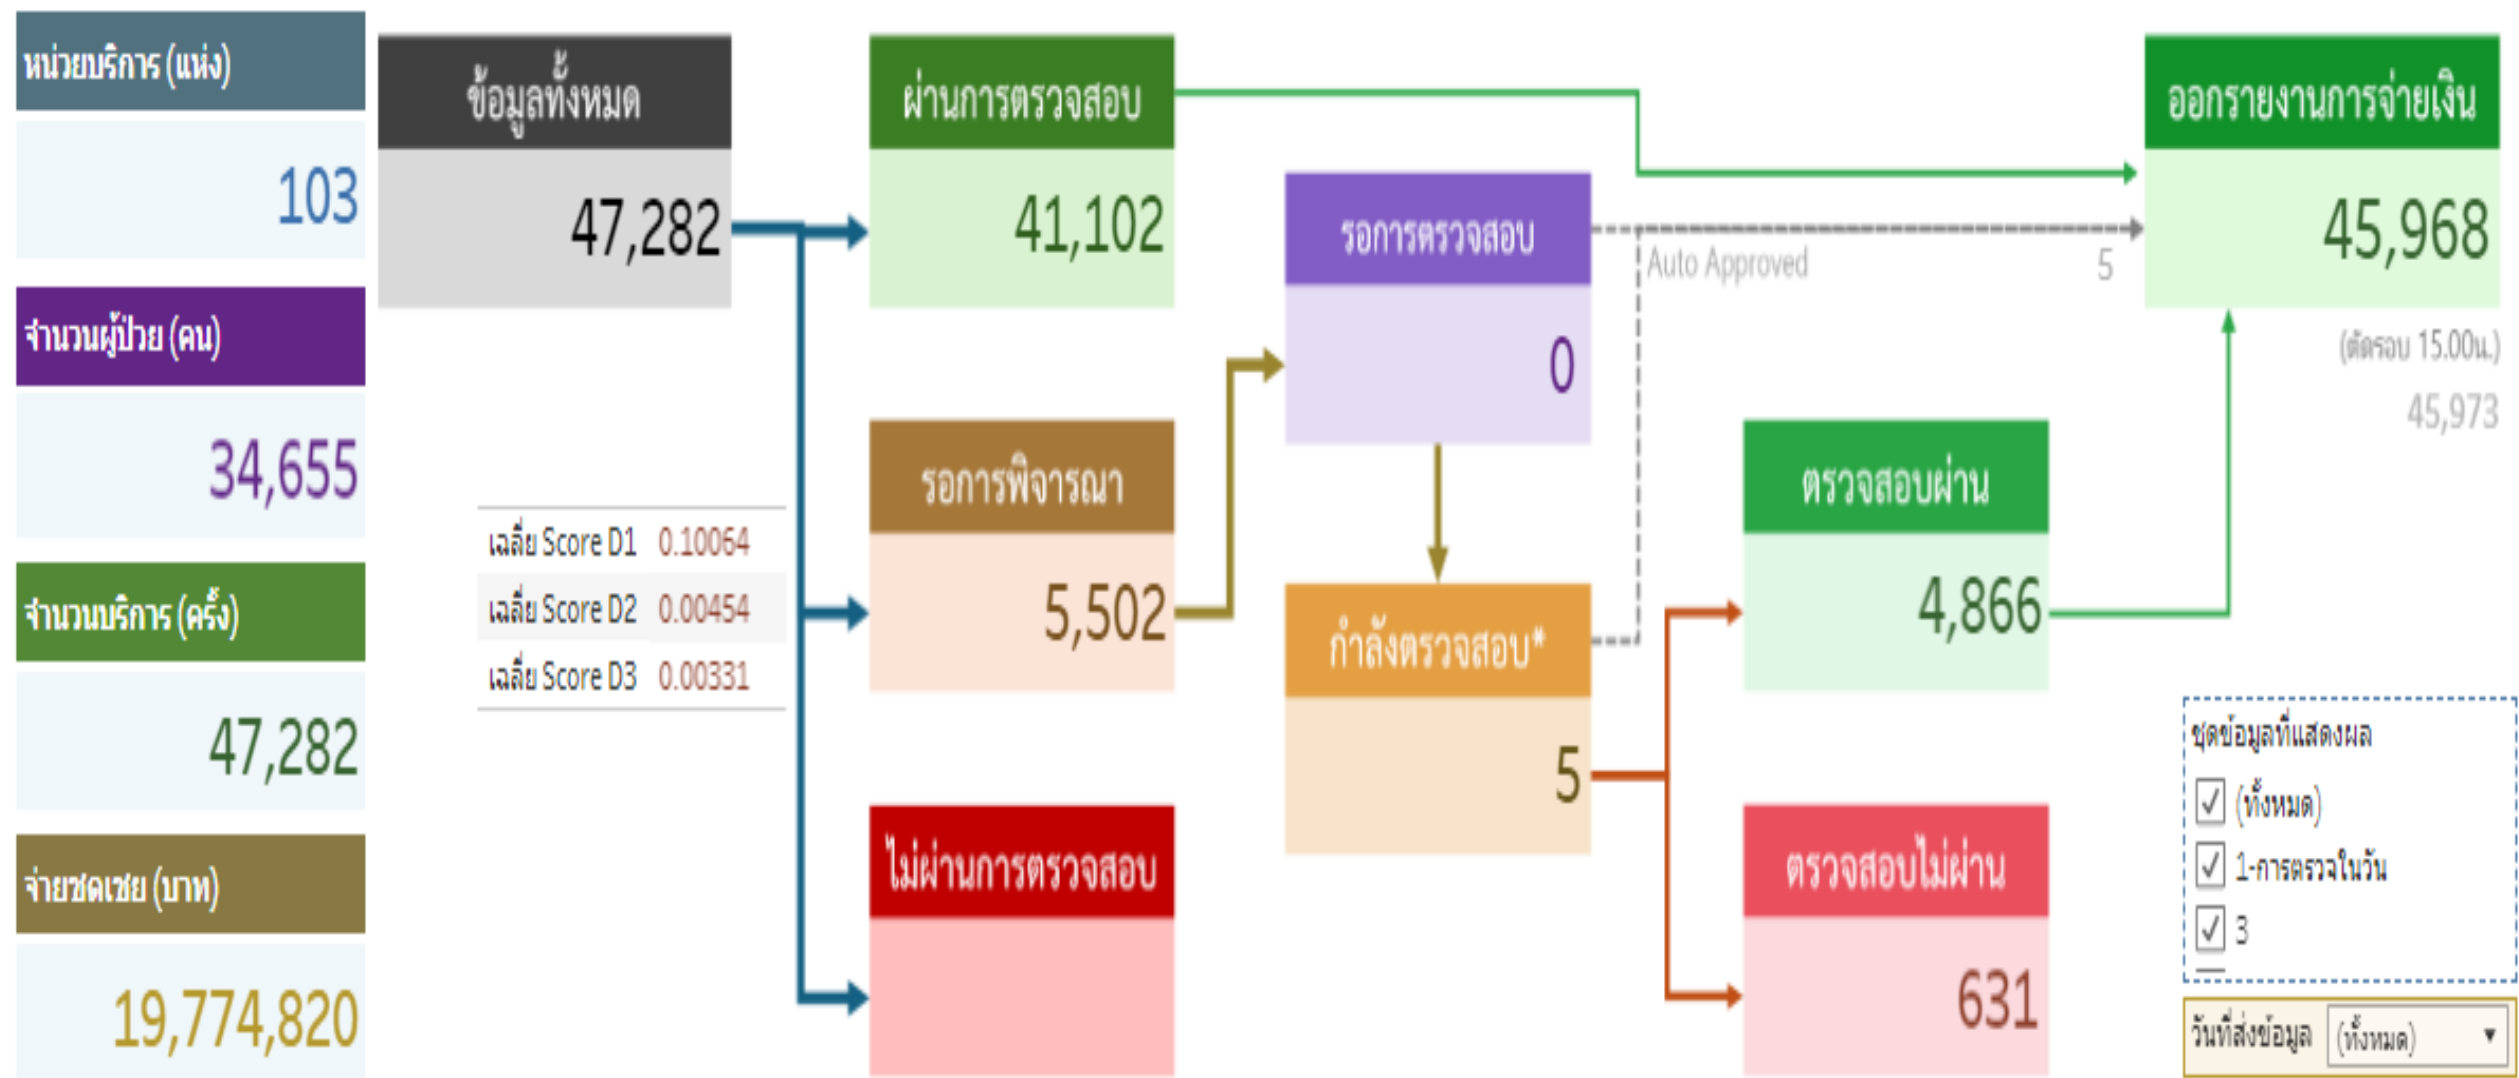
หน่วยบริการ (แห่ง)

103

จำนวนผู้ป่วย (คน)

34,655

จำนวนบริการ (ครั้ง)

47,282

จ่ายชดเชย (บาท)

19,774,820

ข้อมูลทั้งหมด

47,282

| เฉลี่ย Score D1 | 0.10064 |
|---|---|
| เฉลี่ย Score D2 | 0.00454 |
| เฉลี่ย Score D3 | 0.00331 |

ผ่านการตรวจสอบ

41,102

รอการพิจารณา

5,502

ไม่ผ่านการตรวจสอบ

รอการตรวจสอบ

0

Auto Approved

5

กำลังตรวจสอบ*

5

ออกรายงานการจ่ายเงิน

45,968

(ตัดรอบ 15.00น.)

45,973

ตรวจสอบผ่าน

4,866

ตรวจสอบไม่ผ่าน

631

ชุดข้อมูลที่แสดงผล

(ทั้งหมด)

1-การตรวจในวัน

3

วันที่ส่งข้อมูล

(ทั้งหมด)